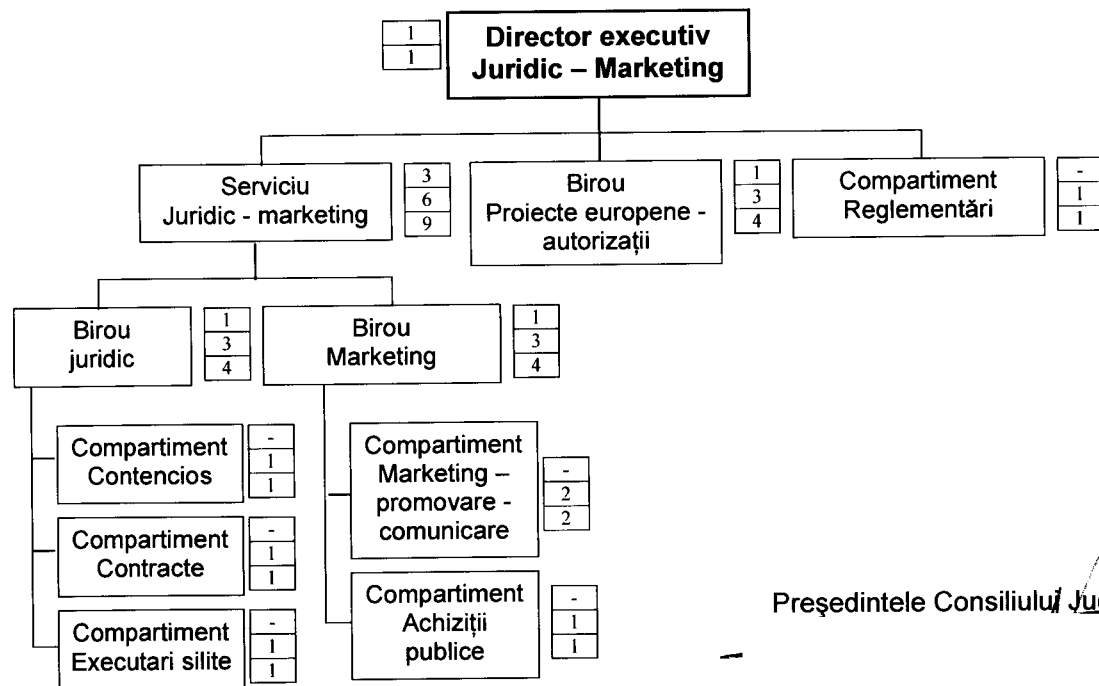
| 1 |
|---|
| 1 |

Director executiv
Juridic – Marketing

Serviciu
Juridic - marketing

| 3 |
|---|
| 6 |
| 9 |

Birou
Proiecte europene - autorizații

| 1 |
|---|
| 3 |
| 4 |

Compartiment
Reglementări

| - |
|---|
| 1 |
| 1 |

Birou
juridic

| 1 |
|---|
| 3 |
| 4 |

Birou
Marketing

| 1 |
|---|
| 3 |
| 4 |

Compartiment
Contencios

| - |
|---|
| 1 |
| 1 |

Compartiment
Contracte

| - |
|---|
| 1 |
| 1 |

Compartiment
Executari silite

| - |
|---|
| 1 |
| 1 |

Compartiment
Marketing – promovare - comunicare

| - |
|---|
| 2 |
| 2 |

Compartiment
Achiziții
publice

| - |
|---|
| 1 |
| 1 |

Președintele Consiliului Ju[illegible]